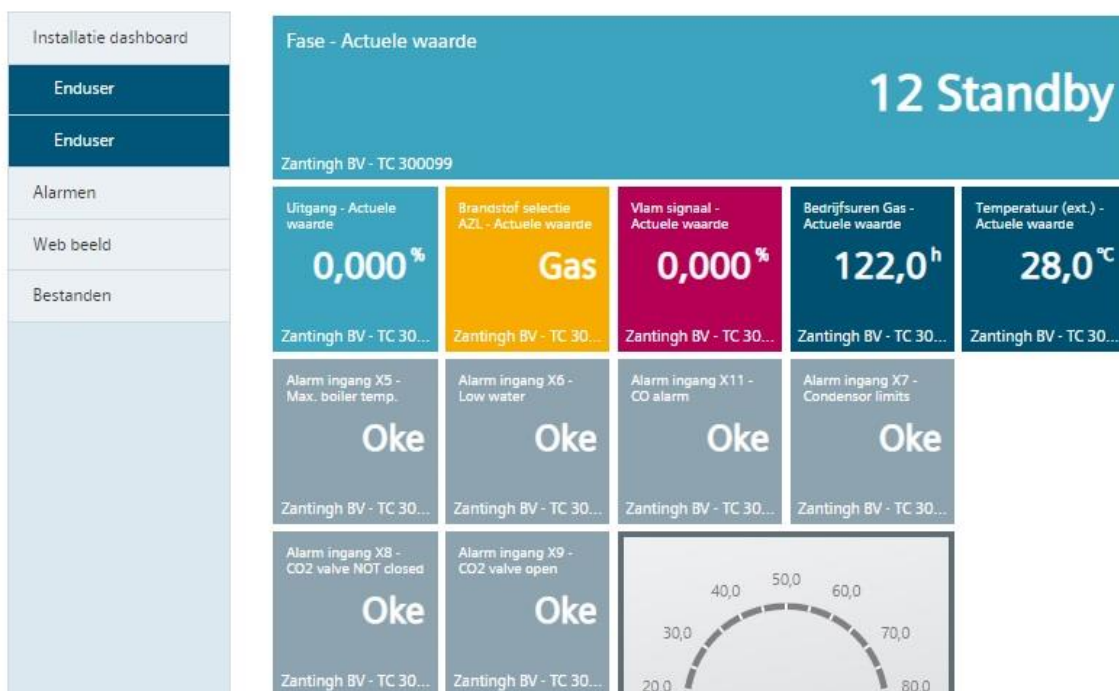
Installatie dashboard

Enduser

Enduser

Alarmen

Web beeld

Bestanden

Fase - Actuele waarde

12 Standby

Zantingh BV - TC 300099

Uitgang - Actuele waarde

0,000 %

Zantingh BV - TC 30...

Brandstof selectie AZL - Actuele waarde

Gas

Zantingh BV - TC 30...

Vlam signaal - Actuele waarde

0,000 %

Zantingh BV - TC 30...

Bedrijfsuren Gas - Actuele waarde

122,0 h

Zantingh BV - TC 30...

Temperatuur (ext.) - Actuele waarde

28,0 °C

Zantingh BV - TC 30...

Alarm ingang X5 - Max. boiler temp.

Oke

Zantingh BV - TC 30...

Alarm ingang X6 - Low water

Oke

Zantingh BV - TC 30...

Alarm ingang X11 - CO alarm

Oke

Zantingh BV - TC 30...

Alarm ingang X7 - Condensor limits

Oke

Zantingh BV - TC 30...

Alarm ingang X8 - CO2 valve NOT closed

Oke

Zantingh BV - TC 30...

Alarm ingang X9 - CO2 valve open

Oke

Zantingh BV - TC 30...

40,0 50,0 60,0

30,0 70,0

20,0 80,0